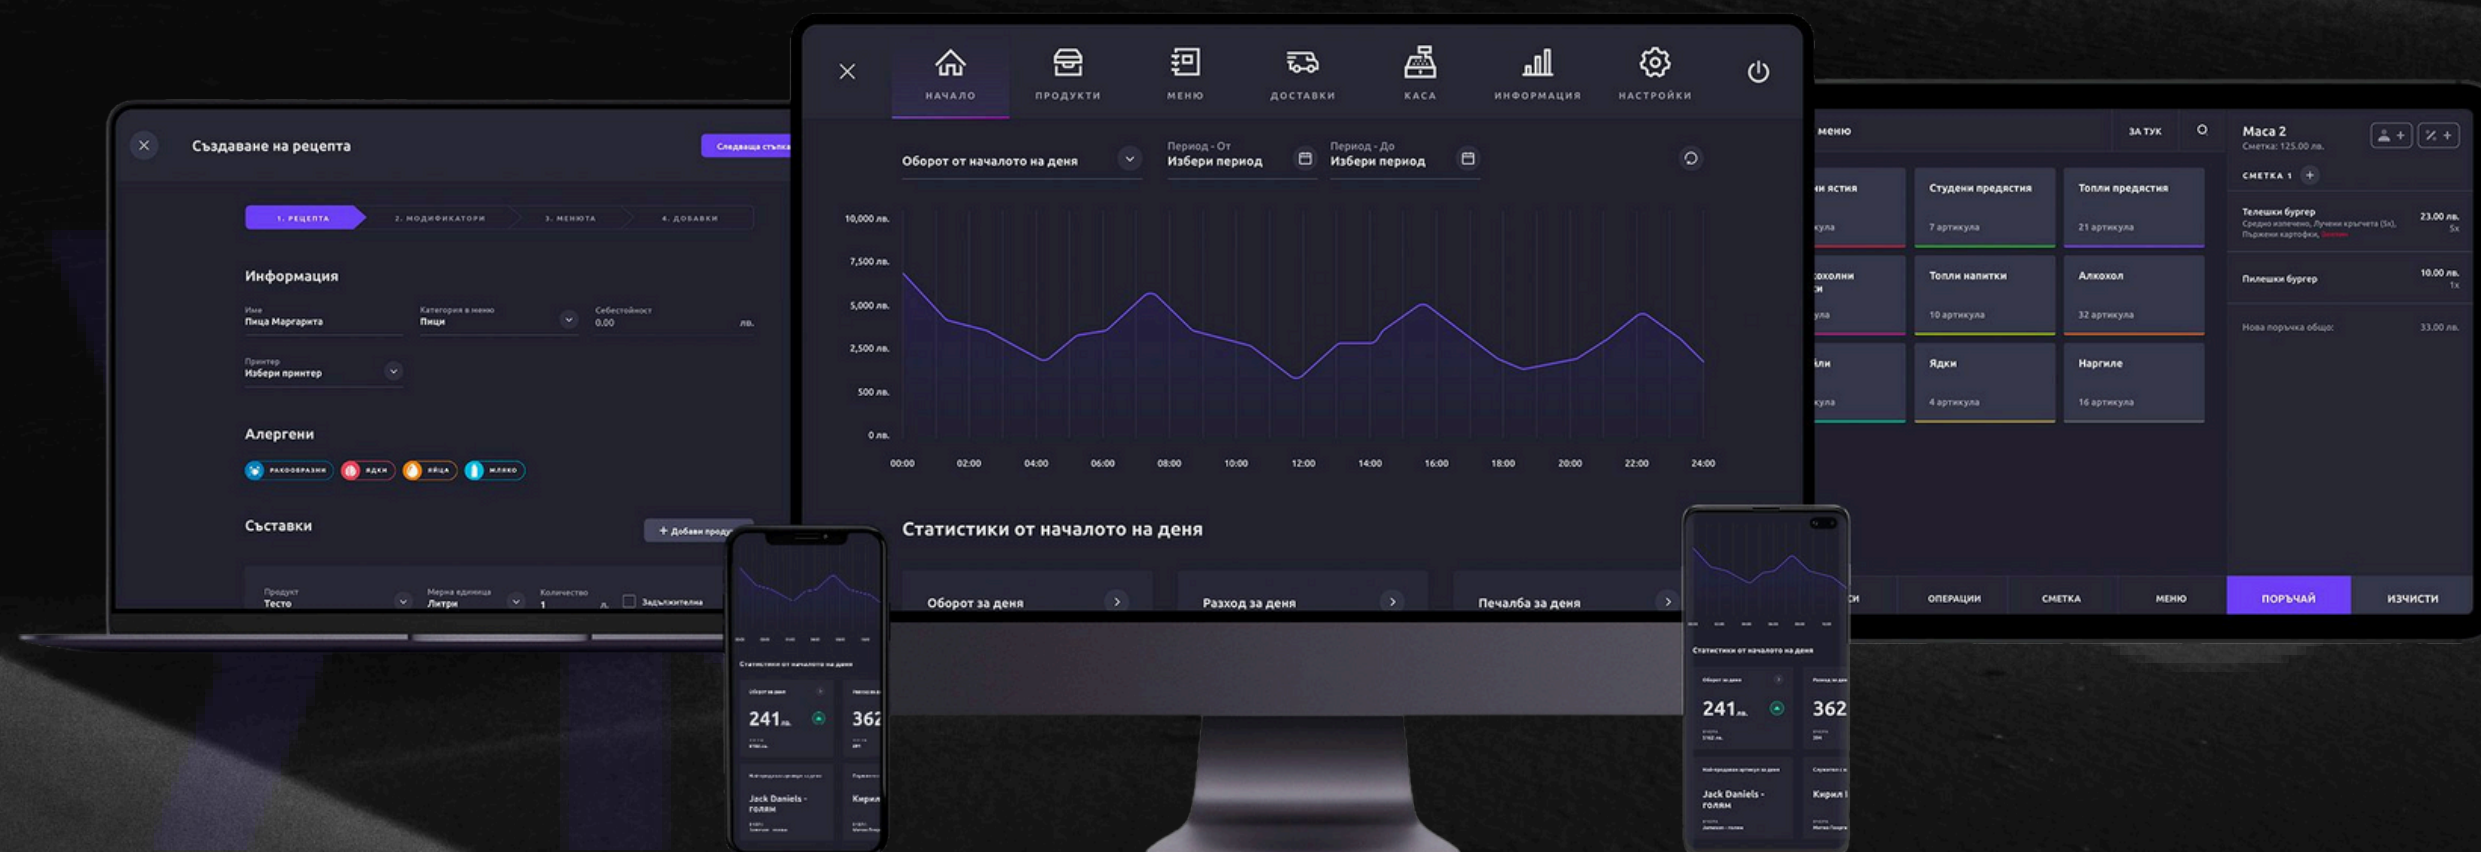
Създаване на рецепта

Следваща стъпка

1. РЕЦЕПТА
2. МОДИФИКАТОРИ
3. МЕНЮТА
4. ДОБАВКИ

Информация

Име
Пица Маргарита

Категория в меню
Пици

Себестойност
0.00
лв.

Принтер
Избери принтер

Алергени

РАКООБРАЗНИ
ЯДКИ
ЯЙЦА
МЛЯКО

Съставки

+ Добави проду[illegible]

Продукт
Тесто

Мерна единица
Литри

Количество
1
л.

Задължителна

НАЧАЛО
ПРОДУКТИ
МЕНЮ
ДОСТАВКИ
КАСА
ИНФОРМАЦИЯ
НАСТРОЙКИ

Оборот от началото на деня

Период - От
Избери период

Период - До
Избери период

10,000 лв.
7,500 лв.
5,000 лв.
2,500 лв.
500 лв.
0 лв.

00:00
02:00
04:00
06:00
08:00
10:00
12:00
14:00
16:00
18:00
20:00
22:00
24:00

Статистики от началото на деня

Оборот за деня
Разход за деня
Печалба за деня

Статистики от началото на деня
Оборот за деня
241 лв.
362
Jack Daniels - голям
Кирил

Статистики от началото на деня
Оборот за деня
241 лв.
362
Jack Daniels - голям
Кирил

меню
ЗА ТУК

Маса 2
Сметка: 125.00 лв.

СМЕТКА 1

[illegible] ястия
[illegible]кула
Студени предястия
7 артикула
Топли предястия
21 артикула
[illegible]хохолни
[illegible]кула
Топли напитки
10 артикула
Алкохол
32 артикула
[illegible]ли
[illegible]кула
Ядки
4 артикула
Наргиле
16 артикула

Телешки бургер
Средно изпечено, Лучени кръгчета (5x), Пържени картофки
23.00 лв.
5x

Пилешки бургер
10.00 лв.
1x

Нова поръчка общо:
33.00 лв.

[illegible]СИ
ОПЕРАЦИИ
СМЕТКА
МЕНЮ
ПОРЪЧАЙ
ИЗЧИСТИ